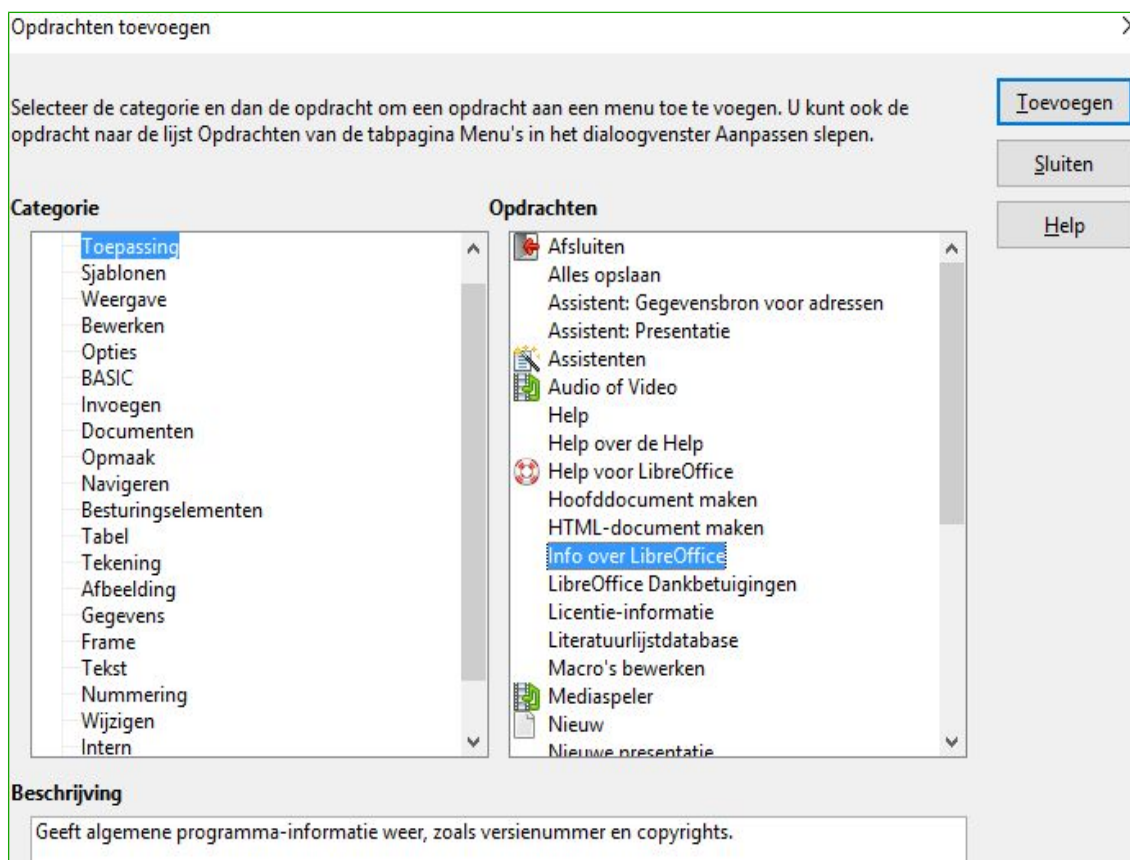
Opdrachten toevoegen

Selecteer de categorie en dan de opdracht om een opdracht aan een menu toe te voegen. U kunt ook de opdracht naar de lijst Opdrachten van de tabpagina Menu's in het dialoogvenster Aanpassen slepen.

Toevoegen

Sluiten

Help

Categorie

Toepassing
Sjablonen
Weergave
Bewerken
Opties
BASIC
Invoegen
Documenten
Opmaak
Navigeren
Besturingselementen
Tabel
Tekening
Afbeelding
Gegevens
Frame
Tekst
Nummering
Wijzigen
Intern

Opdrachten

Afsluiten
Alles opslaan
Assistent: Gegevensbron voor adressen
Assistent: Presentatie
Assistenten
Audio of Video
Help
Help over de Help
Help voor LibreOffice
Hoofddocument maken
HTML-document maken
Info over LibreOffice
LibreOffice Dankbetuigingen
Licentie-informatie
Literatuurlijstdatabase
Macro's bewerken
Mediaspeler
Nieuw
Nieuwe presentatie

Beschrijving

Geeft algemene programma-informatie weer, zoals versienummer en copyrights.